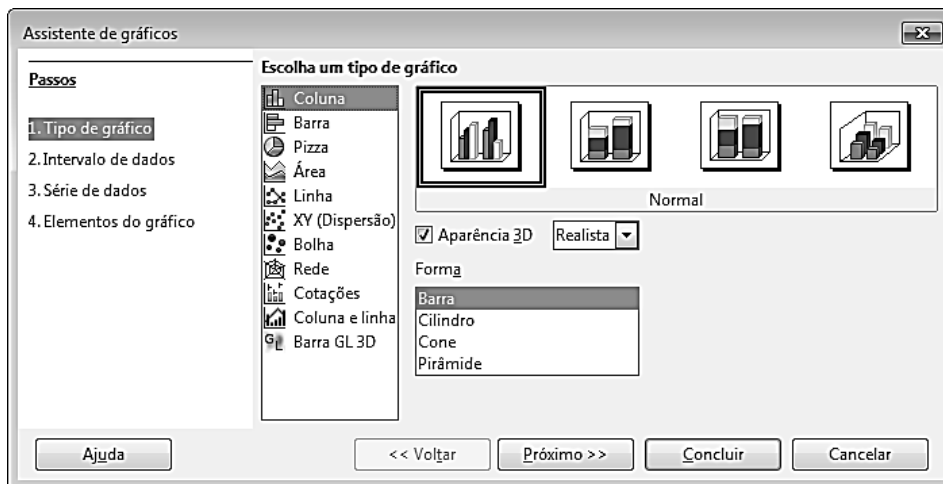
Assistente de gráficos

Passos

1. Tipo de gráfico
2. Intervalo de dados
3. Série de dados
4. Elementos do gráfico

Escolha um tipo de gráfico

Coluna
Barra
Pizza
Área
Linha
XY (Dispersão)
Bolha
Rede
Cotações
Coluna e linha
Barra GL 3D

Normal

Aparência 3D
Realista

Forma

Barra
Cilindro
Cone
Pirâmide

Ajuda
<< Voltar
Próximo >>
Concluir
Cancelar